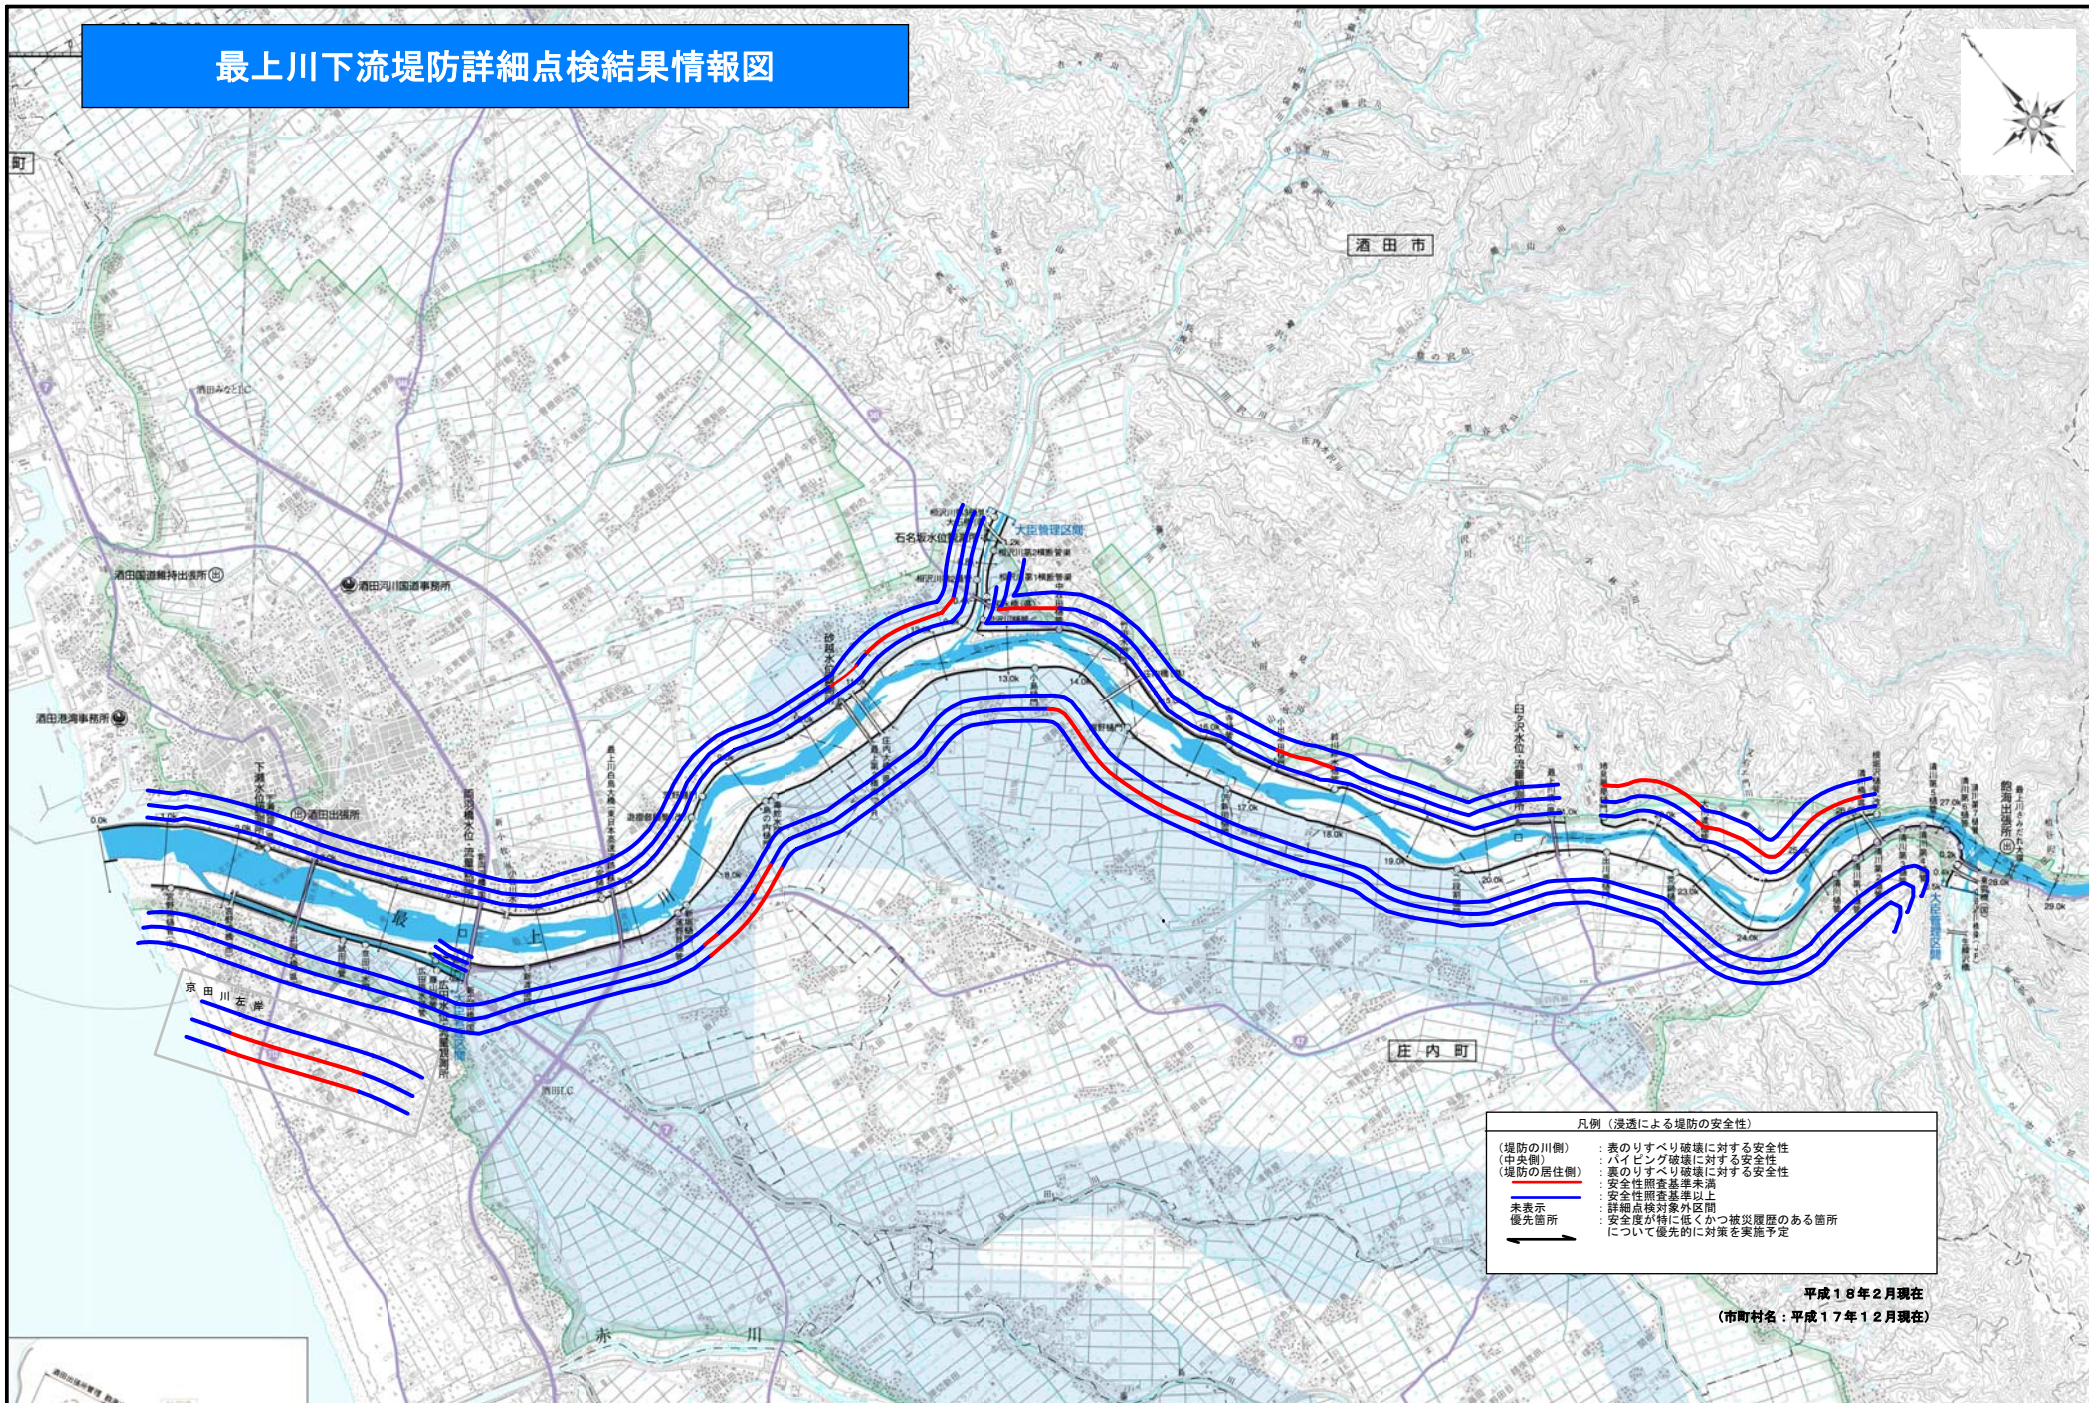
最上川下流堤防詳細点検結果情報図

町

酒田市

酒田国道維持出張所

酒田河川国道事務所

酒田港湾事務所

酒田出張所

石名坂水位観測所

大臣管理区間

砂越水位

最上川

京田川左岸

庄内町

赤川

酒田IC

飽海出張所

0.0k

13.0k

14.0k

16.0k

17.0k

18.0k

19.0k

20.0k

24.0k

27.0k

29.0k

凡例（浸透による堤防の安全性）

（堤防の川側）：表のりすべり破壊に対する安全性
（中央側）：パイピング破壊に対する安全性
（堤防の居住側）：裏のりすべり破壊に対する安全性
：安全性照査基準未満
：安全性照査基準以上
未表示：詳細点検対象外区間
優先箇所：安全度が特に低くかつ被災履歴のある箇所について優先的に対策を実施予定

平成１８年２月現在
（市町村名：平成１７年１２月現在）